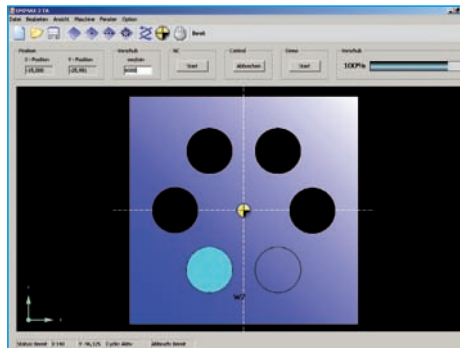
SMPAX 2 TA

Datei Bearbeiten Ansicht Maschine Fenster Option

Bereit

Position

X-Position

Y-Position

-15,000

-29,901

Vorschub

manuell

NC

Start

Control

Abbrechen

Demo

Start

Vorschub

100P%

W7

Status: Bereit X: 140 Y: 96,125 Cyclic: Aktiv Abbruch: Bereit